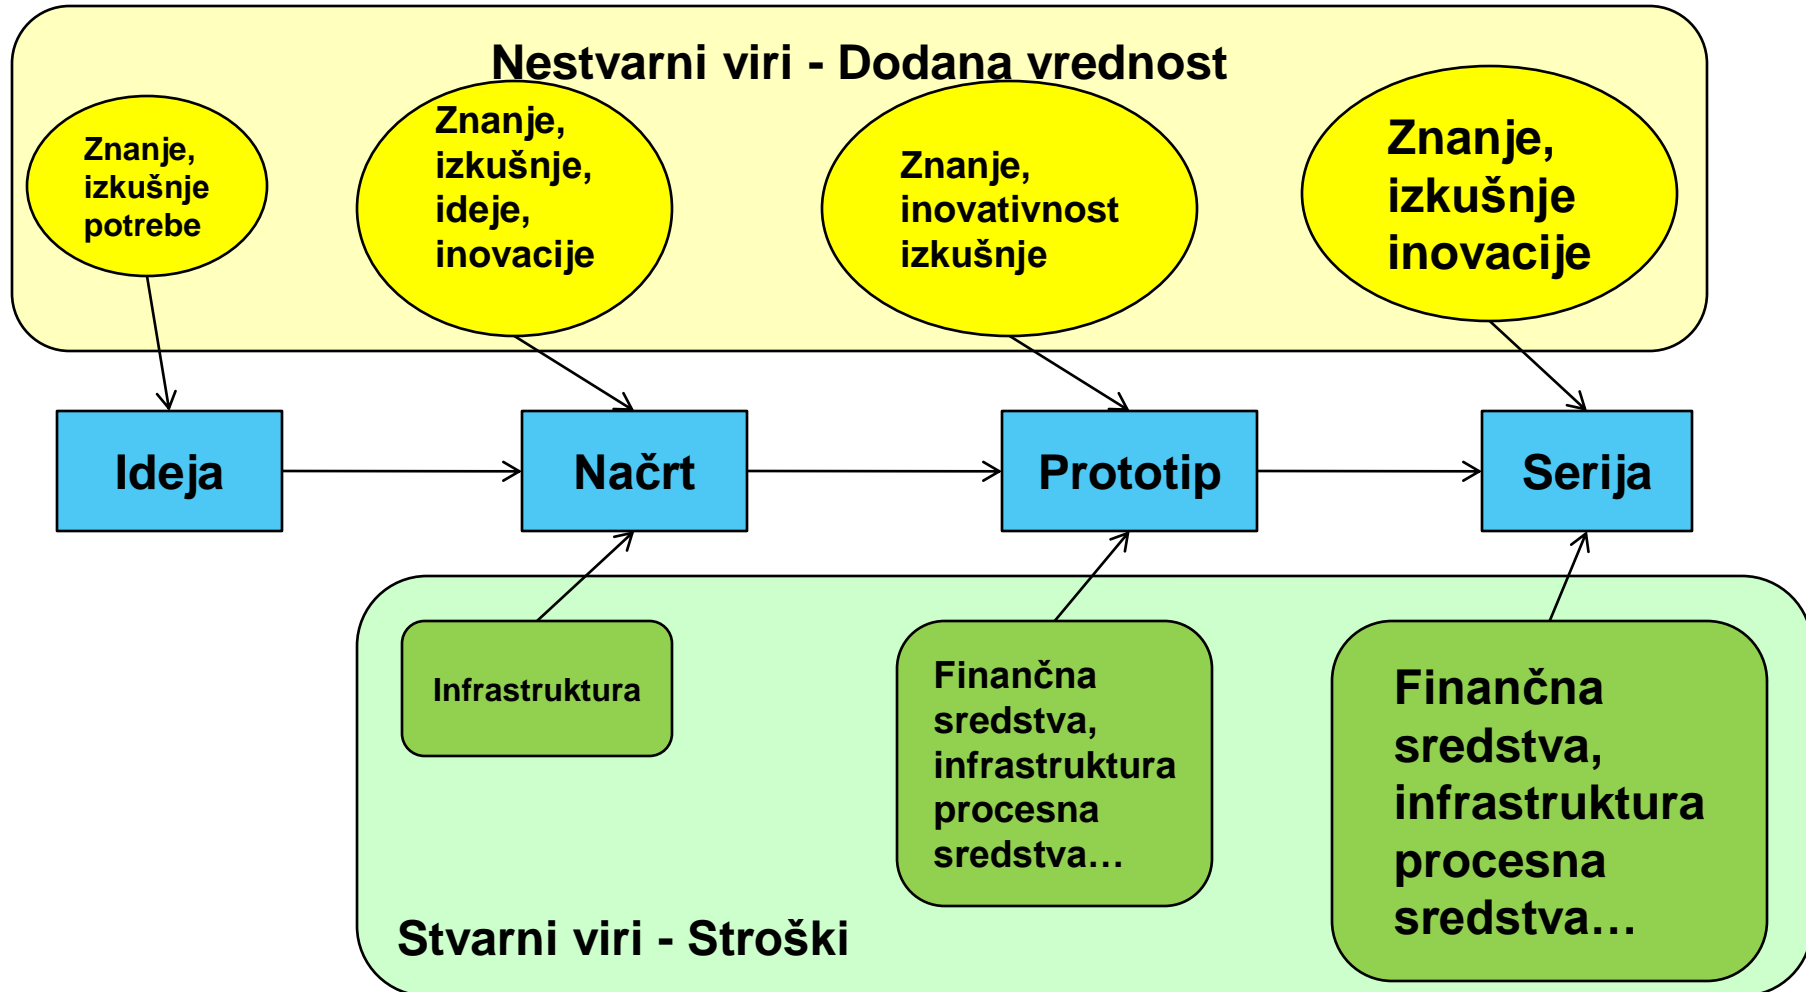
Nestvarni viri - Dodana vrednost

Znanje, izkušnje potrebe

Znanje, izkušnje, ideje, inovacije

Znanje, inovativnost izkušnje

Znanje, izkušnje inovacije

Ideja

Načrt

Prototip

Serija

Infrastruktura

Finančna sredstva, infrastruktura procesna sredstva…

Finančna sredstva, infrastruktura procesna sredstva…

Stvarni viri - Stroški